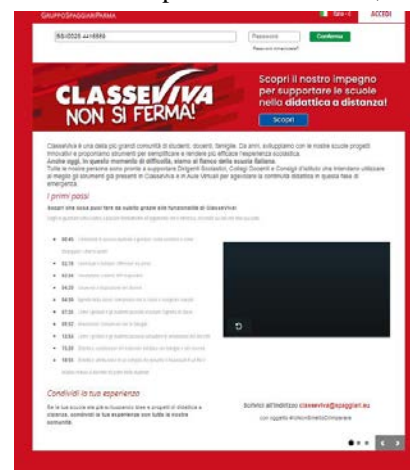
GRUPPOSPAGGIARIPARMA

Spa-s

ACCEDI

SS-0025 4416559

Password

Conferma

Password dimenticata?

CLASSEVIVA NON SI FERMA!

Scopri il nostro impegno per supportare le scuole nella didattica a distanza!

Scopri

Classeviva è una delle più grandi comunità di studenti, docenti, famiglie. Da anni, sviluppiamo con le nostre scuole progetti innovativi e proponiamo strumenti per semplificare e rendere più efficace l'esperienza scolastica.
Anche oggi, in questo momento di difficoltà, siamo al fianco della scuola italiana.
Tutte le nostre persone sono pronte a supportare Dirigenti Scolastici, Collegi Docenti e Consigli d'Istituto che intendano utilizzare al meglio gli strumenti già presenti in Classeviva e in Aule Virtuali per agevolare la continuità didattica in questa fase di emergenza.

I primi passi

Scopri che cosa puoi fare se subito grazie alle funzionalità di ClasseViva!

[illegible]

00:45 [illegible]

02:10 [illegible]

03:34 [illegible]

04:20 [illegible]

04:30 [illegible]

07:35 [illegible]

09:02 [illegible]

12:52 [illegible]

15:20 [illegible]

18:05 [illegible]

Condividi la tua esperienza

Se la tua scuola sta già sviluppando idee e progetti di didattica a distanza, condividi la tua esperienza con tutta la nostra comunità.

Scrivici all'indirizzo classeviva@spaggiari.eu

con oggetto #VicinoEnnetoDiImparare